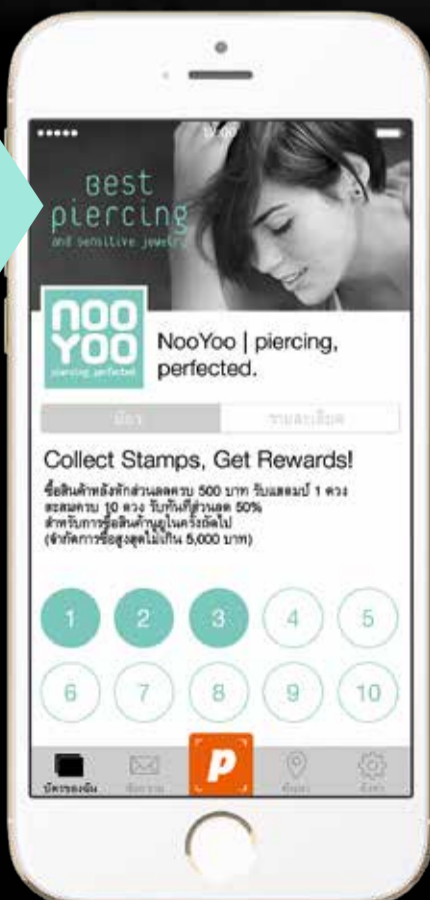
•••••
Best piercing
and sensitive jewelry

noo yoo
piercing perfected

NooYoo | piercing, perfected.

มีอา | รายละเอียด

Collect Stamps, Get Rewards!
ซื้อสินค้าหลังหักส่วนลดครบ 500 บาท รับแสตมป์ 1 ดวง สะสมครบ 10 ดวง รับทันทีส่วนลด 50% สำหรับการซื้อสินค้าบูยในครั้งถัดไป (จำกัดการซื้อสูงสุดไม่เกิน 5,000 บาท)

1 2 3 4 5
6 7 8 9 10

บัตรของฉัน
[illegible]
P
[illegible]
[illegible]